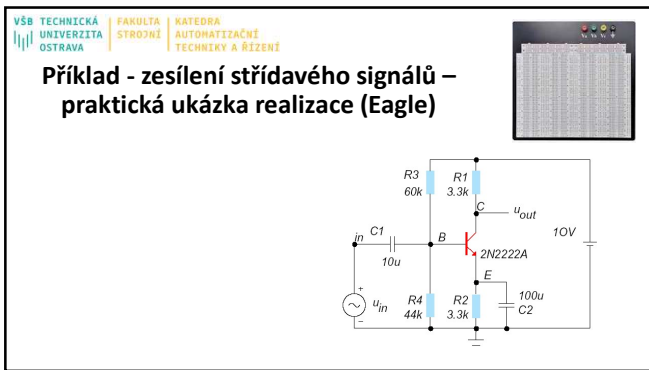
VŠB TECHNICKÁ UNIVERZITA OSTRAVA | FAKULTA STROJNÍ | KATEDRA AUTOMATIZAČNÍ TECHNIKY A ŘÍZENÍ

Příklad - zesílení střídavého signálů – praktická ukázka realizace (Eagle)

R3
60k
R1
3.3k
C
$u_{out}$
in
C1
10u
B
2N2222A
10V
E
+
$u_{in}$
-
R4
44k
R2
3.3k
100u
C2